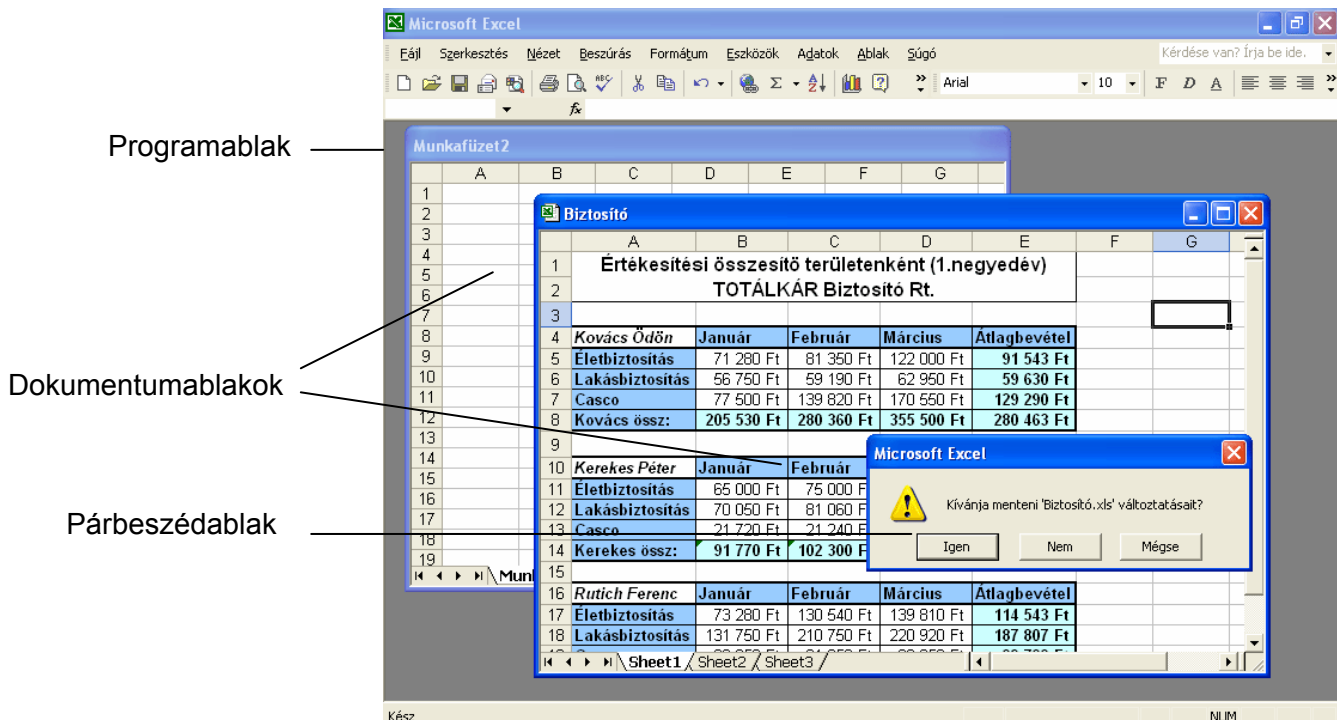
Microsoft Excel

Fájl Szerkesztés Nézet Beszúrás Formátum Eszközök Adatok Ablak Súgó

Kérdése van? Írja be ide.

Arial 10 F D A

$f_x$

Programablak

Munkafüzet2

| | A | B | C | D | E | F | G |
|---|---|---|---|---|---|---|---|
| 1 | | | | | | | |
| 2 | | | | | | | |
| 3 | | | | | | | |
| 4 | | | | | | | |
| 5 | | | | | | | |
| 6 | | | | | | | |
| 7 | | | | | | | |
| 8 | | | | | | | |
| 9 | | | | | | | |
| 10 | | | | | | | |
| 11 | | | | | | | |
| 12 | | | | | | | |
| 13 | | | | | | | |
| 14 | | | | | | | |
| 15 | | | | | | | |
| 16 | | | | | | | |
| 17 | | | | | | | |
| 18 | | | | | | | |
| 19 | | | | | | | |

Munl

Biztosító

| | A | B | C | D | E | F | G |
|---|---|---|---|---|---|---|---|
| 1 | Értékesítési összesítő területenként (1.negyedév) | | | | | | |
| 2 | TOTÁLKÁR Biztosító Rt. | | | | | | |
| 3 | | | | | | | |
| 4 | Kovács Ödön | Január | Február | Március | Átlagbevétel | | |
| 5 | Életbiztosítás | 71 280 Ft | 81 350 Ft | 122 000 Ft | 91 543 Ft | | |
| 6 | Lakásbiztosítás | 56 750 Ft | 59 190 Ft | 62 950 Ft | 59 630 Ft | | |
| 7 | Casco | 77 500 Ft | 139 820 Ft | 170 550 Ft | 129 290 Ft | | |
| 8 | Kovács össz: | 205 530 Ft | 280 360 Ft | 355 500 Ft | 280 463 Ft | | |
| 9 | | | | | | | |
| 10 | Kerekes Péter | Január | Február | | | | |
| 11 | Életbiztosítás | 65 000 Ft | 75 000 F | | | | |
| 12 | Lakásbiztosítás | 70 050 Ft | 81 060 F | | | | |
| 13 | Casco | 21 720 Ft | 21 240 F | | | | |
| 14 | Kerekes össz: | 91 770 Ft | 102 300 F | | | | |
| 15 | | | | | | | |
| 16 | Rutich Ferenc | Január | Február | Március | Átlagbevétel | | |
| 17 | Életbiztosítás | 73 280 Ft | 130 540 Ft | 139 810 Ft | 114 543 Ft | | |
| 18 | Lakásbiztosítás | 131 750 Ft | 210 750 Ft | 220 920 Ft | 187 807 Ft | | |

Sheet1 Sheet2 Sheet3

Dokumentumablakok

Párbeszédablak

Microsoft Excel

Kívánja menteni 'Biztosító.xls' változtatásait?

Igen Nem Mégse

Kész

NUM